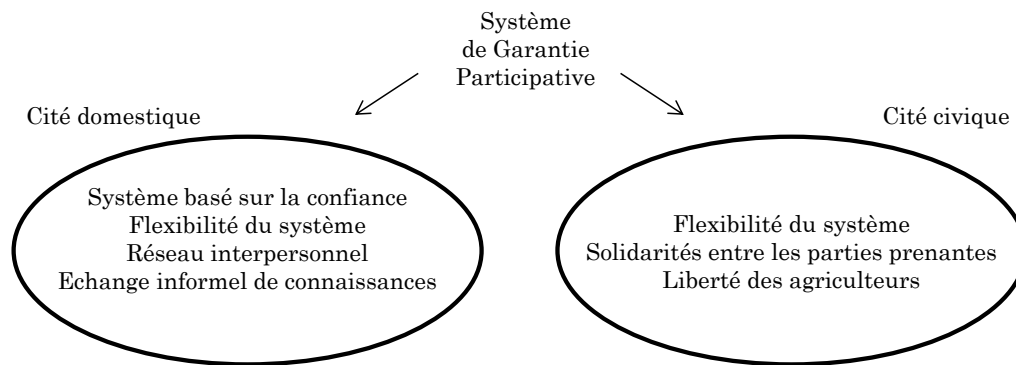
Système de Garantie Participative

Cité domestique

Système basé sur la confiance
Flexibilité du système
Réseau interpersonnel
Echange informel de connaissances

Cité civique

Flexibilité du système
Solidarités entre les parties prenantes
Liberté des agriculteurs